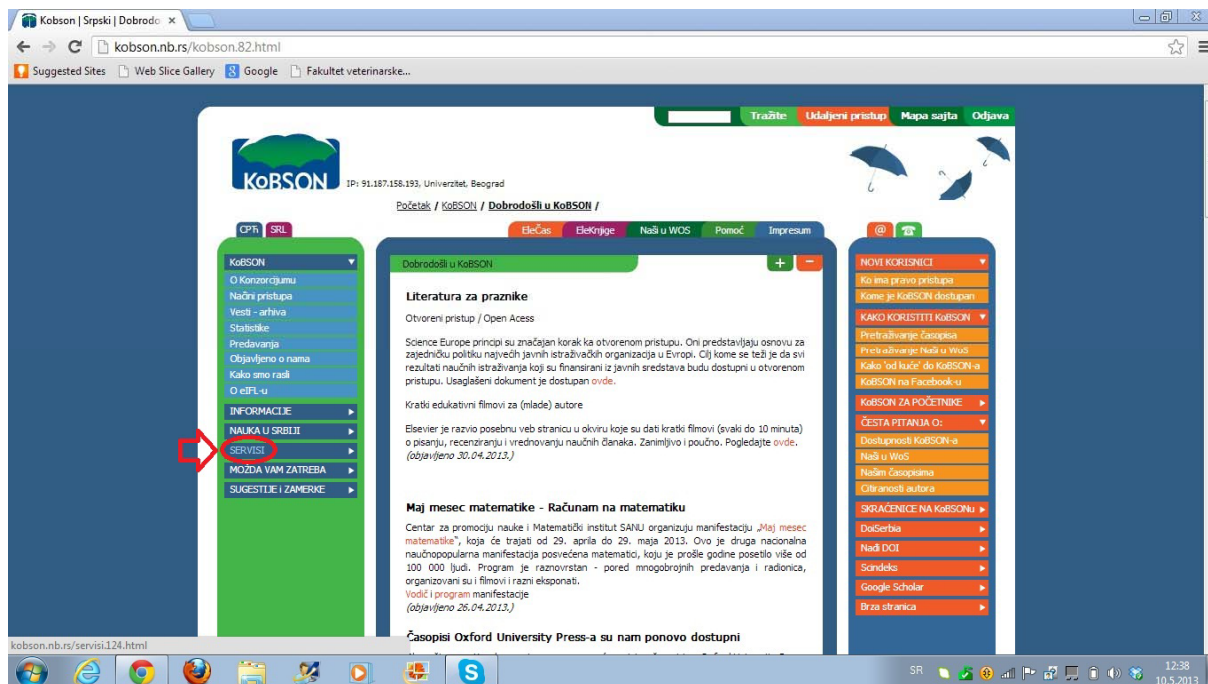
Kobson | Srpski | Dobrodo ×

kobson.nb.rs/kobson.82.html

Suggested Sites Web Slice Gallery Google Fakultet veterinarske...

Traži Udaljeni pristup Mapa sajta Odjava

KoBSON IP: 91.187.158.193, Univerzitet, Beograd

Početak / KoBSON / Dobrodošli u KoBSON /

CPh SRL

EleČas EleKnjige Naši u WOS Pomoć Impresum

KoBSON
O Konzorcijumu
Načini pristupa
Vesti - arhiva
Statistike
Predavanja
Objavljeno o nama
Kako smo rasli
O eIFL-u
INFORMACIJE
NAUKA U SRBIJI
SERVISI
MOŽDA VAM ZATREBA
SUGESTIJE i ZAMERKE

Dobrodošli u KoBSON

Literatura za praznike

Otvoreni pristup / Open Acess

Science Europe principi su značajan korak ka otvorenom pristupu. Oni predstavljaju osnovu za zajedničku politiku najvećih javnih istraživačkih organizacija u Evropi. Cilj kome se teži je da svi rezultati naučnih istraživanja koji su finansirani iz javnih sredstava budu dostupni u otvorenom pristupu. Usaglašeni dokument je dostupan ovde.

Kratki edukativni filmovi za (mlade) autore

Elsevier je razvio posebnu veb stranicu u okviru koje su dati kratki filmovi (svaki do 10 minuta) o pisanju, recenziranju i vrednovanju naučnih članaka. Zanimljivo i poučno. Pogledajte ovde.
(objavljeno 30.04.2013.)

Maj mesec matematike - Računam na matematiku

Centar za promociju nauke i Matematički institut SANU organizuju manifestaciju „Maj mesec matematike", koja će trajati od 29. aprila do 29. maja 2013. Ovo je druga nacionalna naučnopopularna manifestacija posvećena matematici, koju je prošle godine posetilo više od 100 000 ljudi. Program je raznovrstan - pored mnogobrojnih predavanja i radionica, organizovani su i filmovi i razni eksponati.
Vodič i program manifestacije
(objavljeno 26.04.2013.)

Časopisi Oxford University Press-a su nam ponovo dostupni

NOVI KORISNICI
Ko ima pravo pristupa
Kome je KoBSON dostupan
KAKO KORISTITI KoBSON
Pretraživanje časopisa
Pretraživanje Naši u WoS
Kako 'od kuće' do KoBSON-a
KoBSON na Facebook-u
KoBSON ZA POČETNIKE
ČESTA PITANJA O:
Dostupnosti KoBSON-a
Naši u WoS
Našim časopisima
Citiranosti autora
SKRAĆENICE NA KoBSONu
DoiSerbia
Nađi DOI
Scindeks
Google Scholar
Brza stranica

kobson.nb.rs/servisi.124.html

SR 12:38 10.5.2013